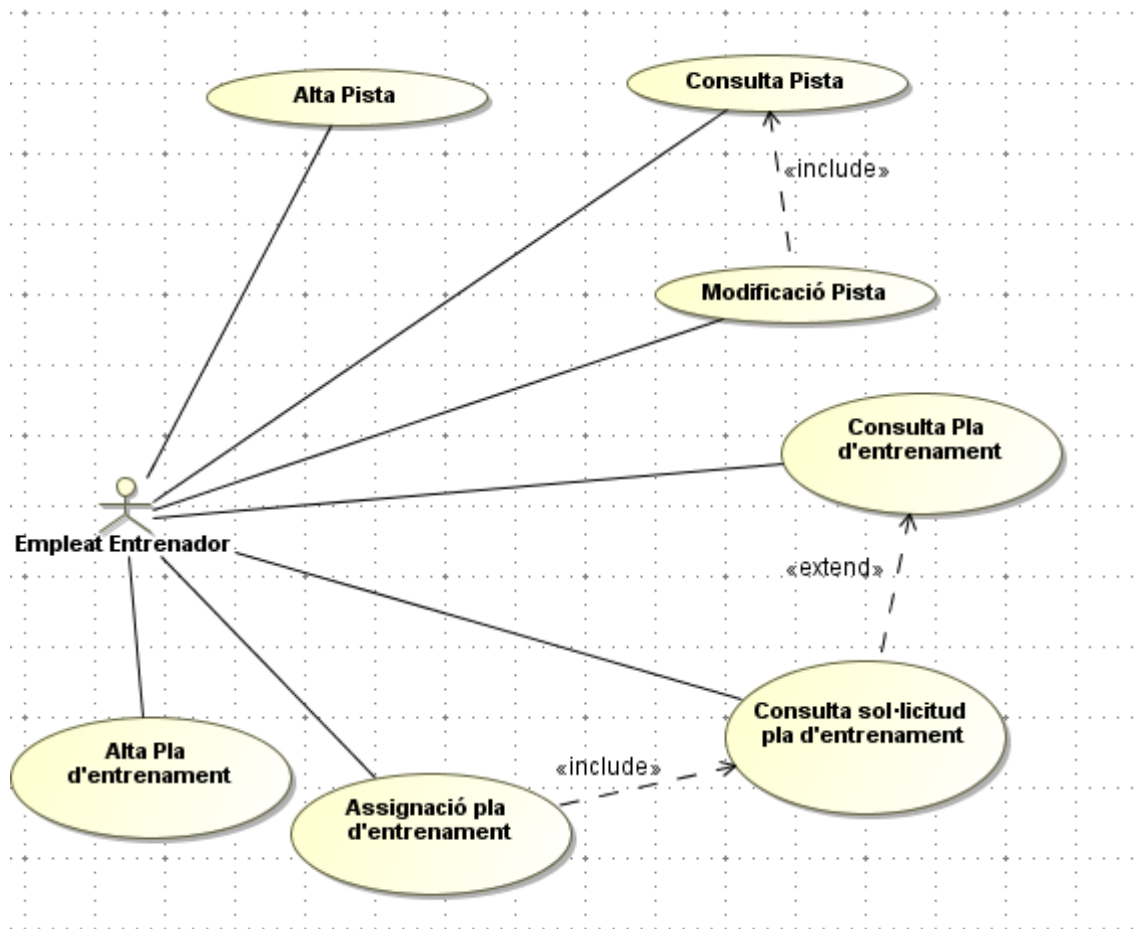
Alta Pista

Consulta Pista

«include»

Modificació Pista

Consulta Pla d'entrenament

Empleat Entrenador

«extend»

Consulta sol·licitud pla d'entrenament

Alta Pla d'entrenament

«include»

Assignació pla d'entrenament